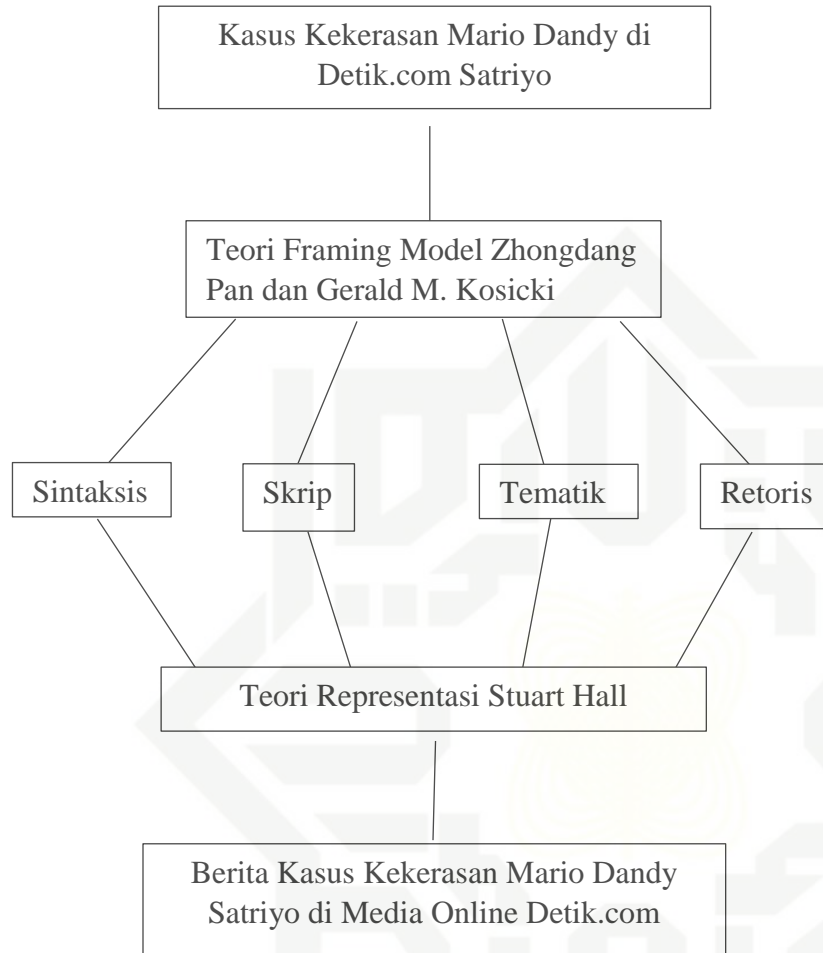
Kasus Kekerasan Mario Dandy di Detik.com Satriyo

Teori Framing Model Zhongdang Pan dan Gerald M. Kosicki

Sintaksis

Skrip

Tematik

Retoris

Teori Representasi Stuart Hall

Berita Kasus Kekerasan Mario Dandy Satriyo di Media Online Detik.com